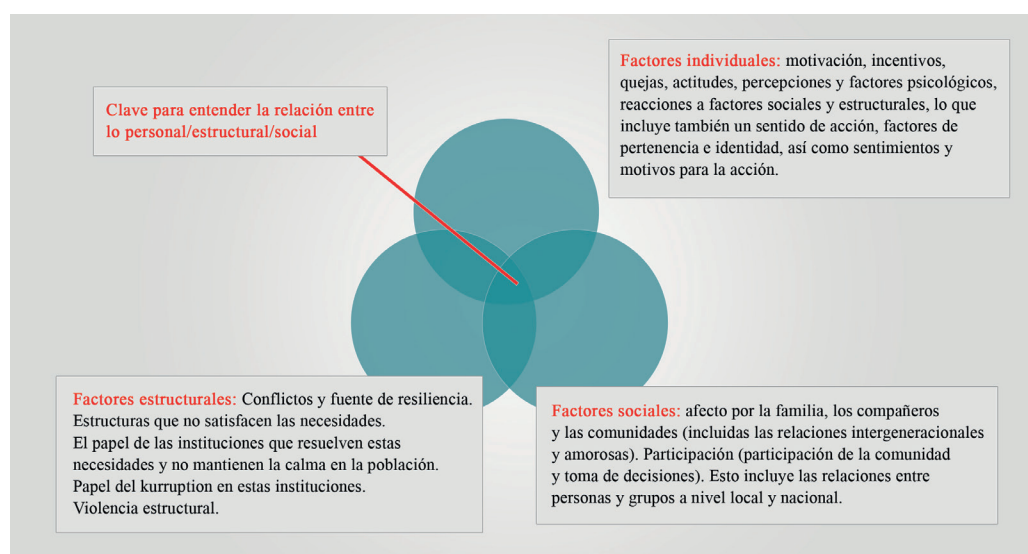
Clave para entender la relación entre lo personal/estructural/social

Factores individuales: motivación, incentivos, quejas, actitudes, percepciones y factores psicológicos, reacciones a factores sociales y estructurales, lo que incluye también un sentido de acción, factores de pertenencia e identidad, así como sentimientos y motivos para la acción.

Factores estructurales: Conflictos y fuente de resiliencia. Estructuras que no satisfacen las necesidades. El papel de las instituciones que resuelven estas necesidades y no mantienen la calma en la población. Papel del kurruption en estas instituciones. Violencia estructural.

Factores sociales: afecto por la familia, los compañeros y las comunidades (incluidas las relaciones intergeneracionales y amorosas). Participación (participación de la comunidad y toma de decisiones). Esto incluye las relaciones entre personas y grupos a nivel local y nacional.